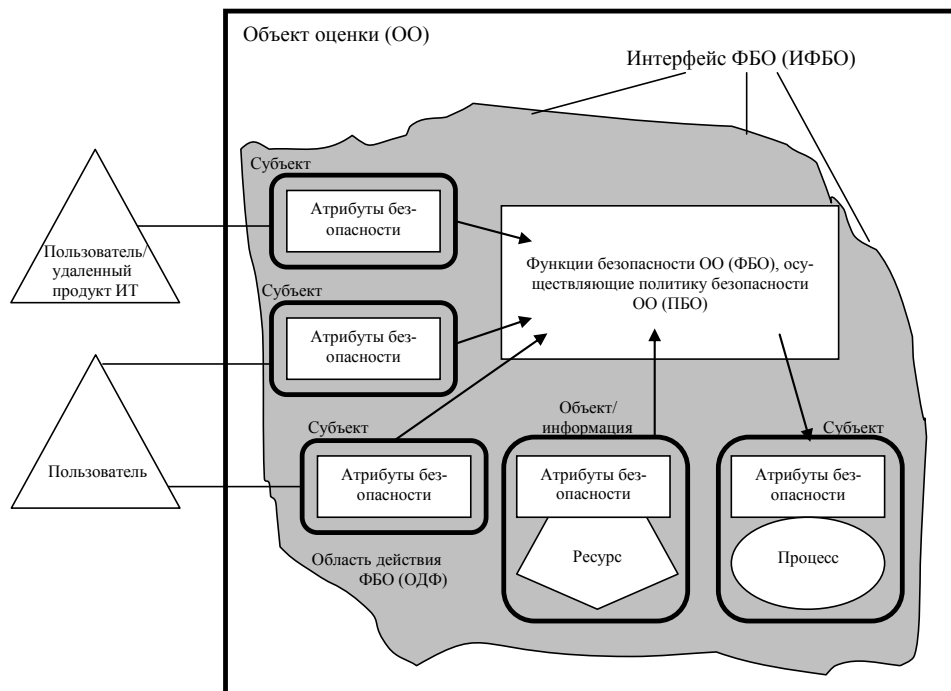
Объект оценки (ОО)

Интерфейс ФБО (ИФБО)

Субъект

Атрибуты безопасности

Пользователь/ удаленный продукт ИТ

Функции безопасности ОО (ФБО), осуществляющие политику безопасности ОО (ПБО)

Субъект

Атрибуты безопасности

Субъект

Объект/ информация

Субъект

Пользователь

Атрибуты безопасности

Атрибуты безопасности

Атрибуты безопасности

Ресурс

Процесс

Область действия ФБО (ОДФ)